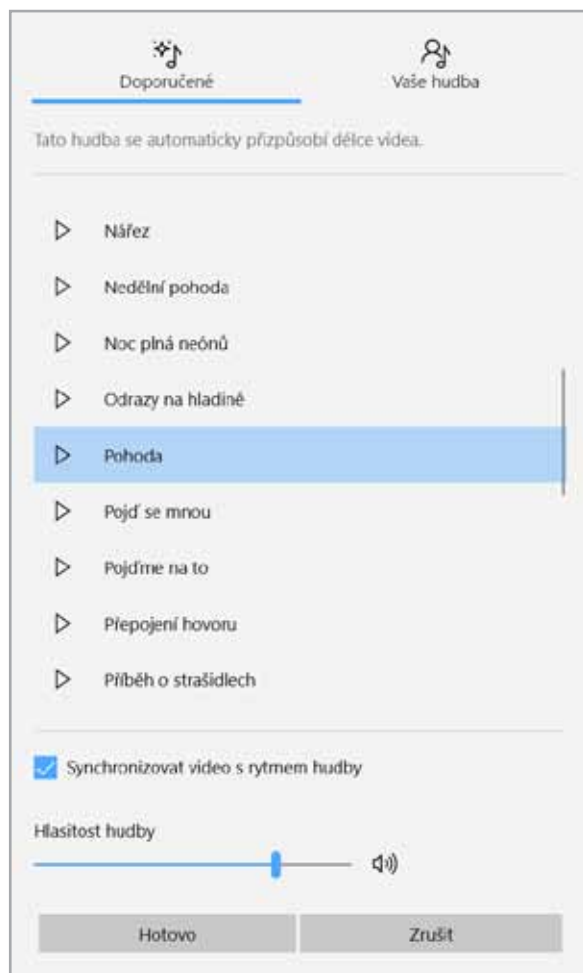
Doporučené

Vaše hudba

Tato hudba se automaticky přizpůsobí délce videa.

Nářez

Nedělní pohoda

Noc plná neónů

Odrazy na hladině

Pohoda

Pojď se mnou

Pojďme na to

Přepojení hovoru

Příběh o strašidlech

Synchronizovat video s rytmem hudby

Hlasitost hudby

Hotovo

Zrušit